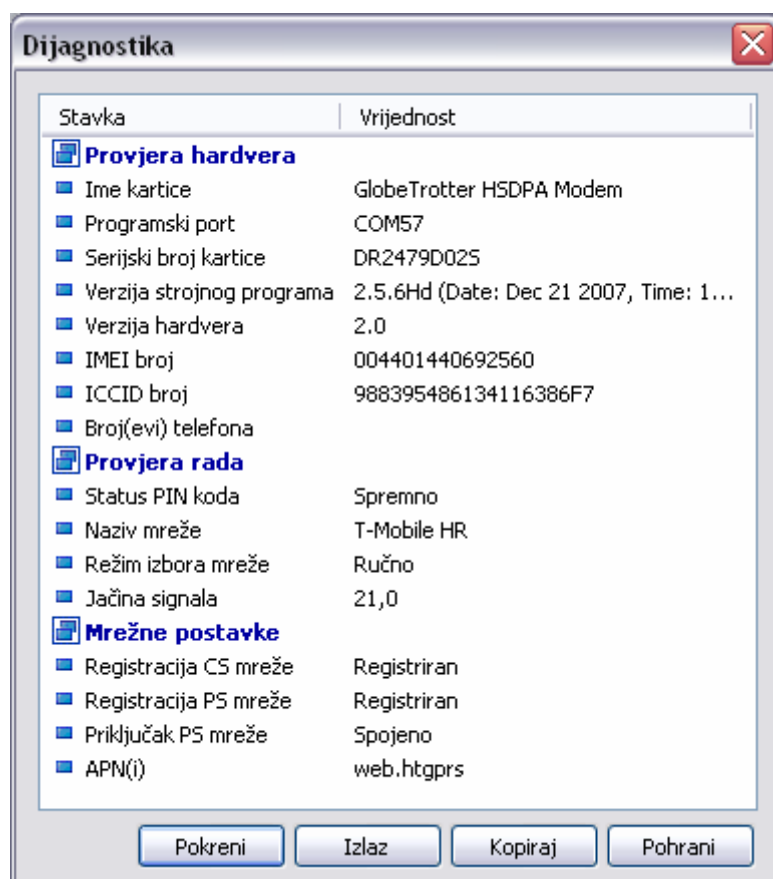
Dijagnostika

| Stavka | Vrijednost |
|---|---|
| **Provjera hardvera** | |
| Ime kartice | GlobeTrotter HSDPA Modem |
| Programski port | COM57 |
| Serijski broj kartice | DR2479D02S |
| Verzija strojnog programa | 2.5.6Hd (Date: Dec 21 2007, Time: 1... |
| Verzija hardvera | 2.0 |
| IMEI broj | 004401440692560 |
| ICCID broj | 988395486134116386F7 |
| Broj(evi) telefona | |
| **Provjera rada** | |
| Status PIN koda | Spremno |
| Naziv mreže | T-Mobile HR |
| Režim izbora mreže | Ručno |
| Jačina signala | 21,0 |
| **Mrežne postavke** | |
| Registracija CS mreže | Registriran |
| Registracija PS mreže | Registriran |
| Priključak PS mreže | Spojeno |
| APN(i) | web.htgprs |

Pokreni
Izlaz
Kopiraj
Pohrani